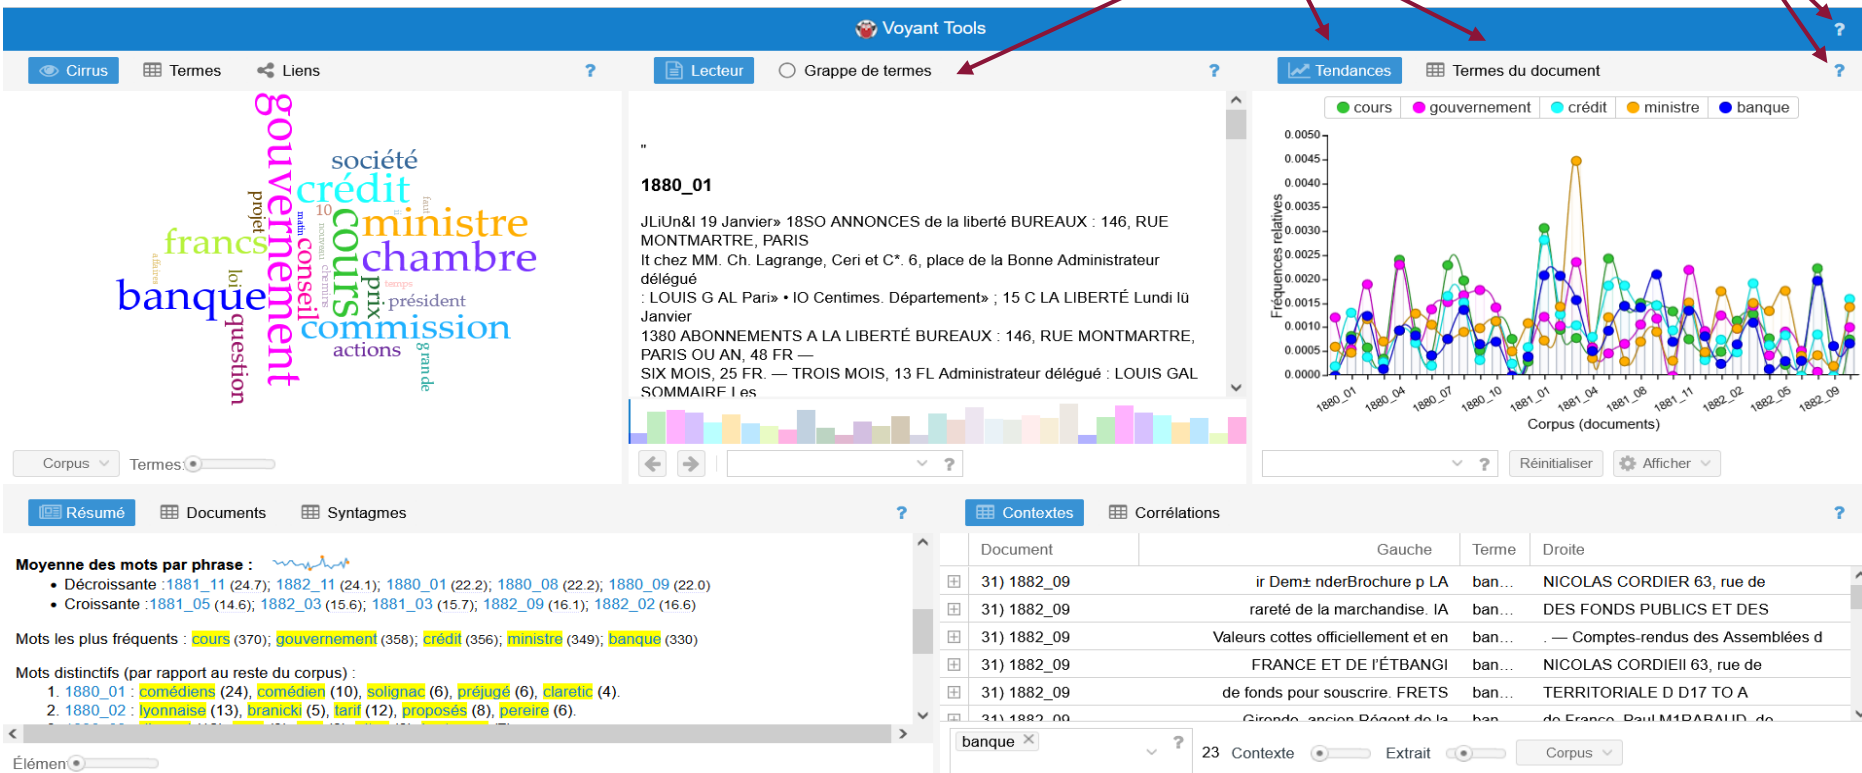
Voyant Tools

Cirrus Termes Liens ?

gouvernement société crédit ministre chambre francs banque cours conseil commission actions président question projet prix loi grande 10 temps

Corpus Termes

Lecteur Grappe de termes ?

"

1880_01

JLiUn&l 19 Janvier» 18SO ANNONCES de la liberté BUREAUX : 146, RUE MONTMARTRE, PARIS
It chez MM. Ch. Lagrange, Ceri et C*. 6, place de la Bonne Administrateur délégué
: LOUIS G AL Pari» • IO Centimes. Département» ; 15 C LA LIBERTÉ Lundi lü Janvier
1380 ABONNEMENTS A LA LIBERTÉ BUREAUX : 146, RUE MONTMARTRE, PARIS OU AN, 48 FR —
SIX MOIS, 25 FR. — TROIS MOIS, 13 FL Administrateur délégué : LOUIS GAL SOMMAIRE Les

?

Tendances Termes du document ?

cours gouvernement crédit ministre banque

0.0050 0.0045 0.0040 0.0035 0.0030 0.0025 0.0020 0.0015 0.0010 0.0005 0.0000

Fréquences relatives

1880_01 1880_04 1880_07 1880_10 1881_01 1881_04 1881_08 1881_11 1882_02 1882_05 1882_09

Corpus (documents)

? Réinitialiser Afficher

Résumé Documents Syntagmes ?

Moyenne des mots par phrase :
• Décroissante :1881_11 (24.7); 1882_11 (24.1); 1880_01 (22.2); 1880_08 (22.2); 1880_09 (22.0)
• Croissante :1881_05 (14.6); 1882_03 (15.6); 1881_03 (15.7); 1882_09 (16.1); 1882_02 (16.6)

Mots les plus fréquents : cours (370); gouvernement (358); crédit (356); ministre (349); banque (330)

Mots distinctifs (par rapport au reste du corpus) :
1. 1880_01 : comédiens (24), comédien (10), solignac (6), préjugé (6), claretic (4).
2. 1880_02 : lyonnaise (13), branicki (5), tarif (12), proposés (8), pereire (6).

Élémen

Contextes Corrélations ?

| | Document | Gauche | Terme | Droite |
|---|---|---|---|---|
| ⊞ | 31) 1882_09 | ir Dem± nderBrochure p LA | ban... | NICOLAS CORDIER 63, rue de |
| ⊞ | 31) 1882_09 | rareté de la marchandise. IA | ban... | DES FONDS PUBLICS ET DES |
| ⊞ | 31) 1882_09 | Valeurs cottes officiellement et en | ban... | . — Comptes-rendus des Assemblées d |
| ⊞ | 31) 1882_09 | FRANCE ET DE l'ÉTBANGI | ban... | NICOLAS CORDIEll 63, rue de |
| ⊞ | 31) 1882_09 | de fonds pour souscrire. FRETS | ban... | TERRITORIALE D D17 TO A |
| ⊞ | 31) 1882_09 | Gironde, ancien Régent de la | ban... | de France, Paul M1RABAUD, de |

banque ? 23 Contexte Extrait Corpus